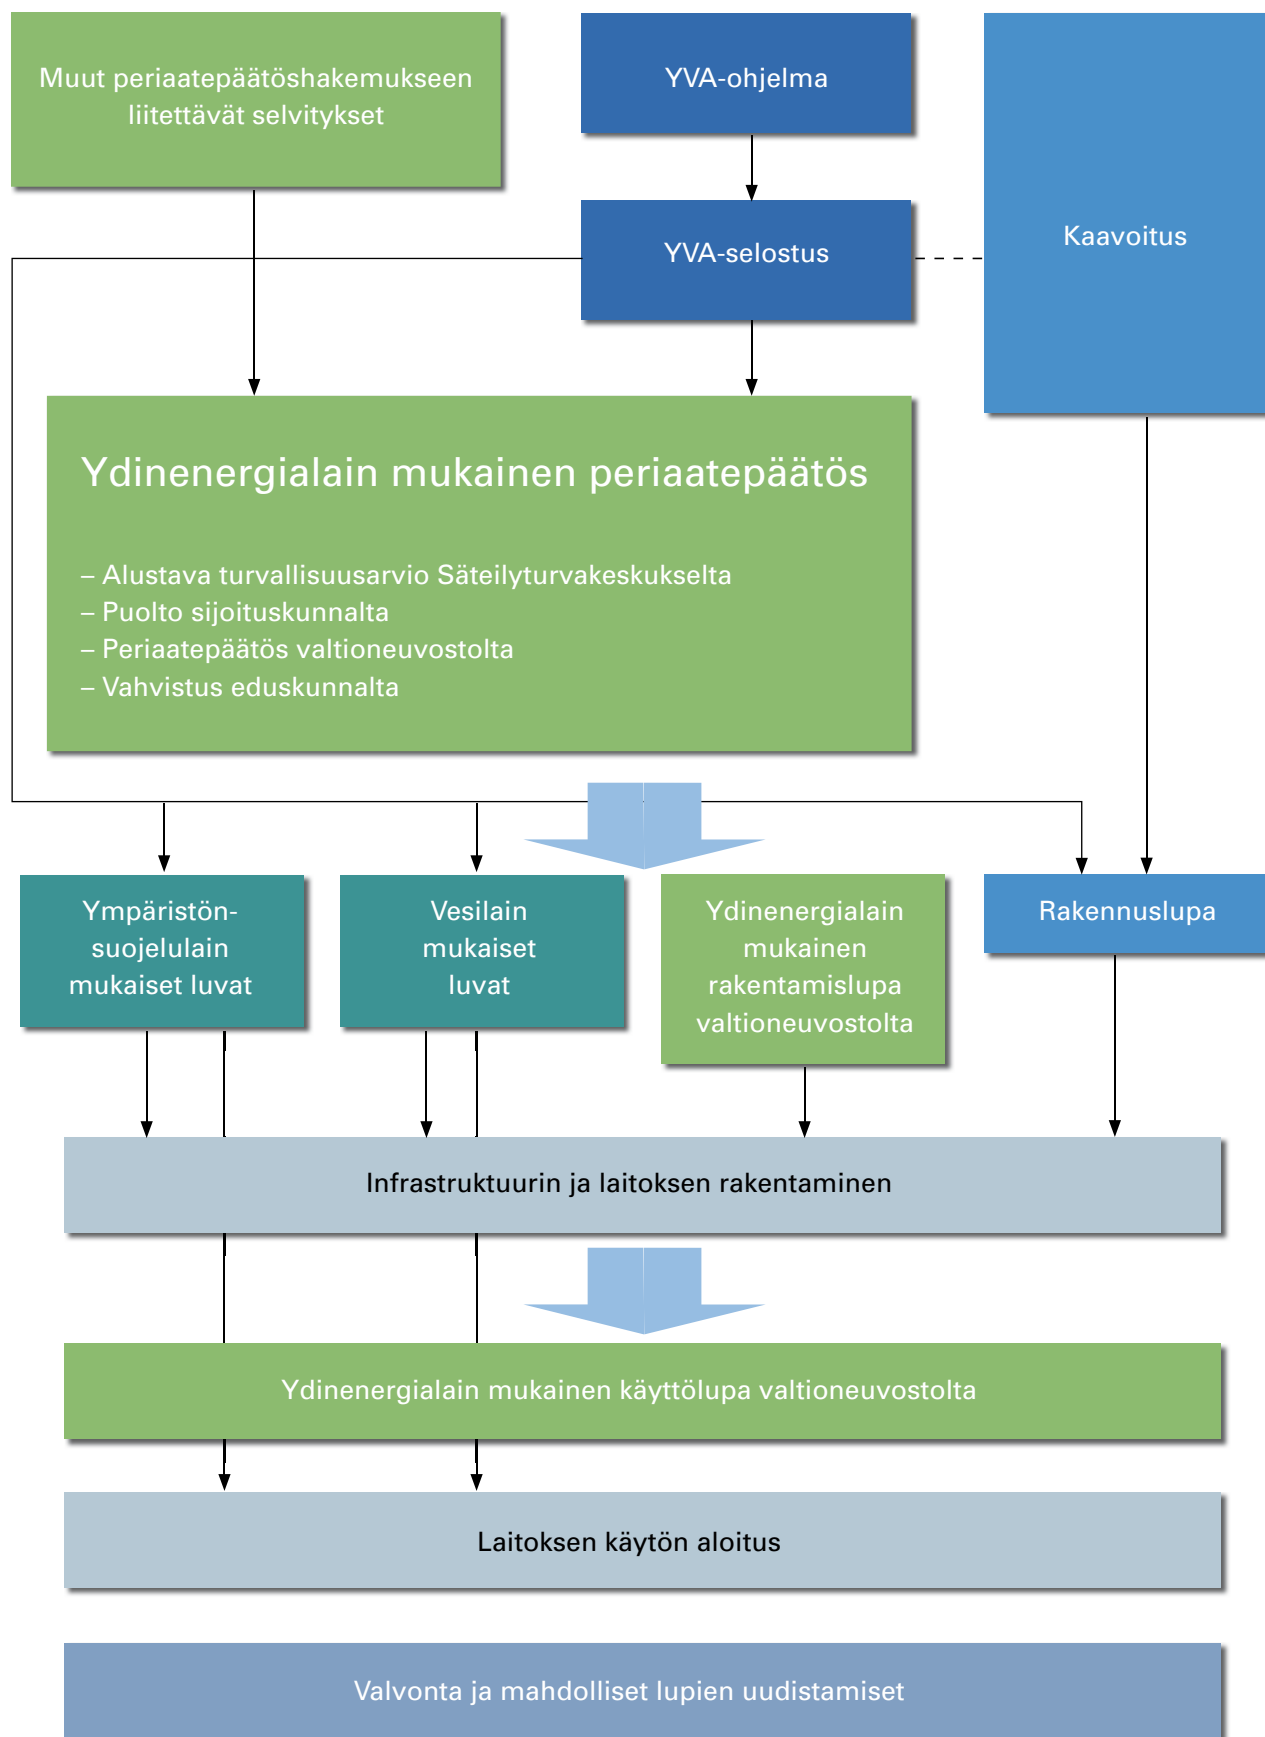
Muut periaatepäätöshakemukseen liitettävät selvitykset

YVA-ohjelma

YVA-selostus

Kaavoitus

Ydinenergialain mukainen periaatepäätös

– Alustava turvallisuusarvio Säteilyturvakeskukselta
– Puolto sijoituskunnalta
– Periaatepäätös valtioneuvostolta
– Vahvistus eduskunnalta

Ympäristönsuojelulain mukaiset luvat

Vesilain mukaiset luvat

Ydinenergialain mukainen rakentamislupa valtioneuvostolta

Rakennuslupa

Infrastruktuurin ja laitoksen rakentaminen

Ydinenergialain mukainen käyttölupa valtioneuvostolta

Laitoksen käytön aloitus

Valvonta ja mahdolliset lupien uudistamiset